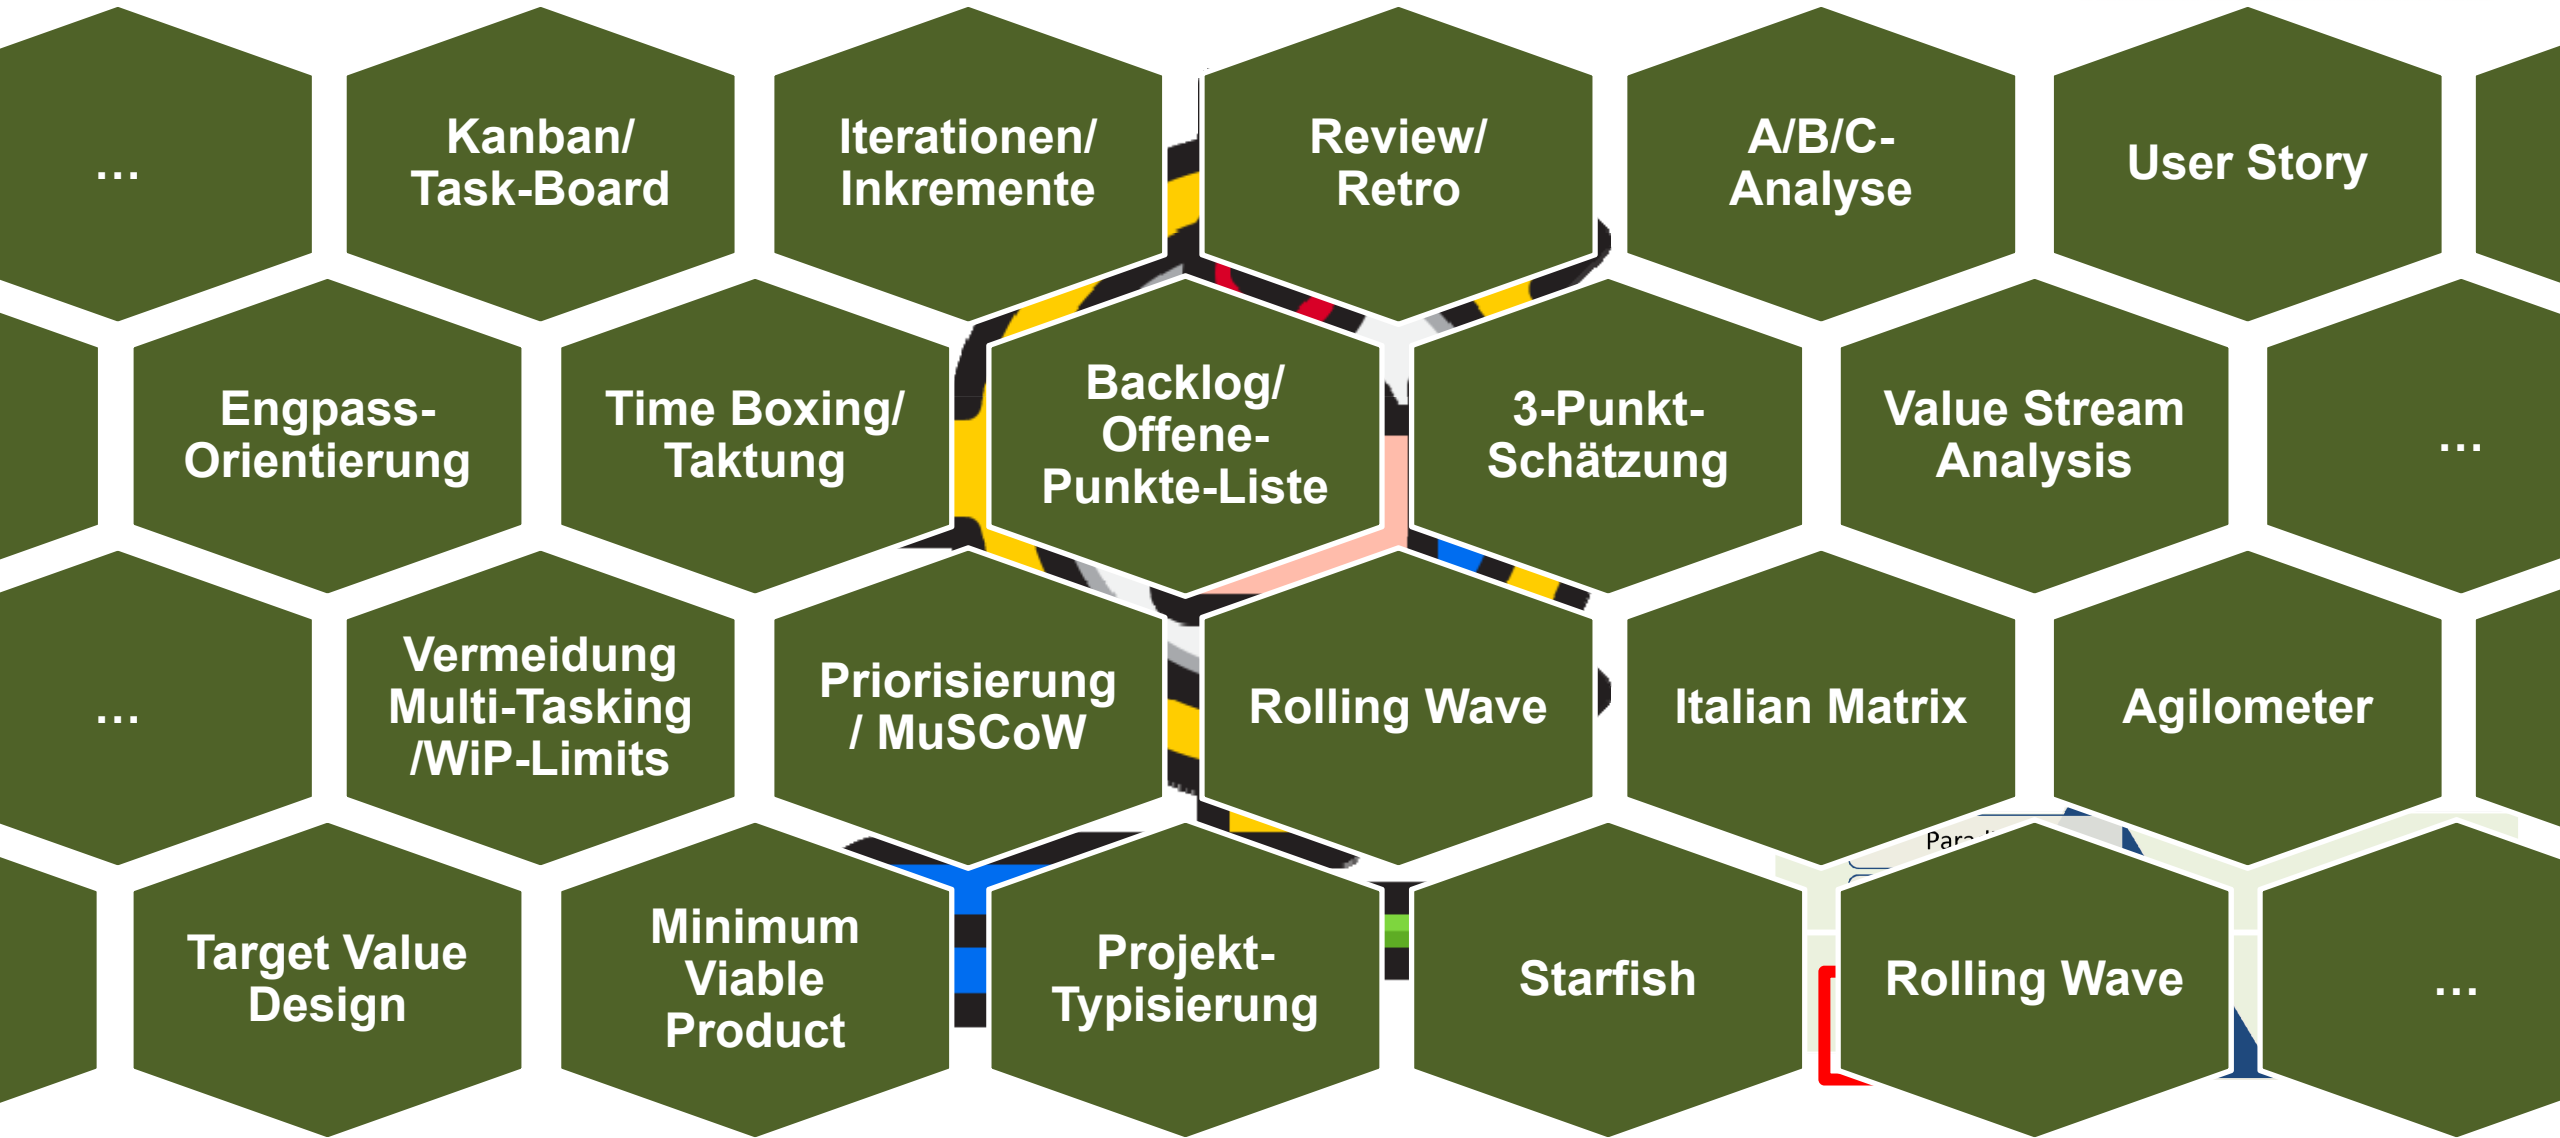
...

Kanban/ Task-Board

Iterationen/ Inkremente

Review/ Retro

A/B/C-Analyse

User Story

Engpass-Orientierung

Time Boxing/ Taktung

Backlog/ Offene-Punkte-Liste

3-Punkt-Schätzung

Value Stream Analysis

...

...

Vermeidung Multi-Tasking /WiP-Limits

Priorisierung / MuSCoW

Rolling Wave

Italian Matrix

Agilometer

Target Value Design

Minimum Viable Product

Projekt-Typisierung

Starfish

Rolling Wave

...

Para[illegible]